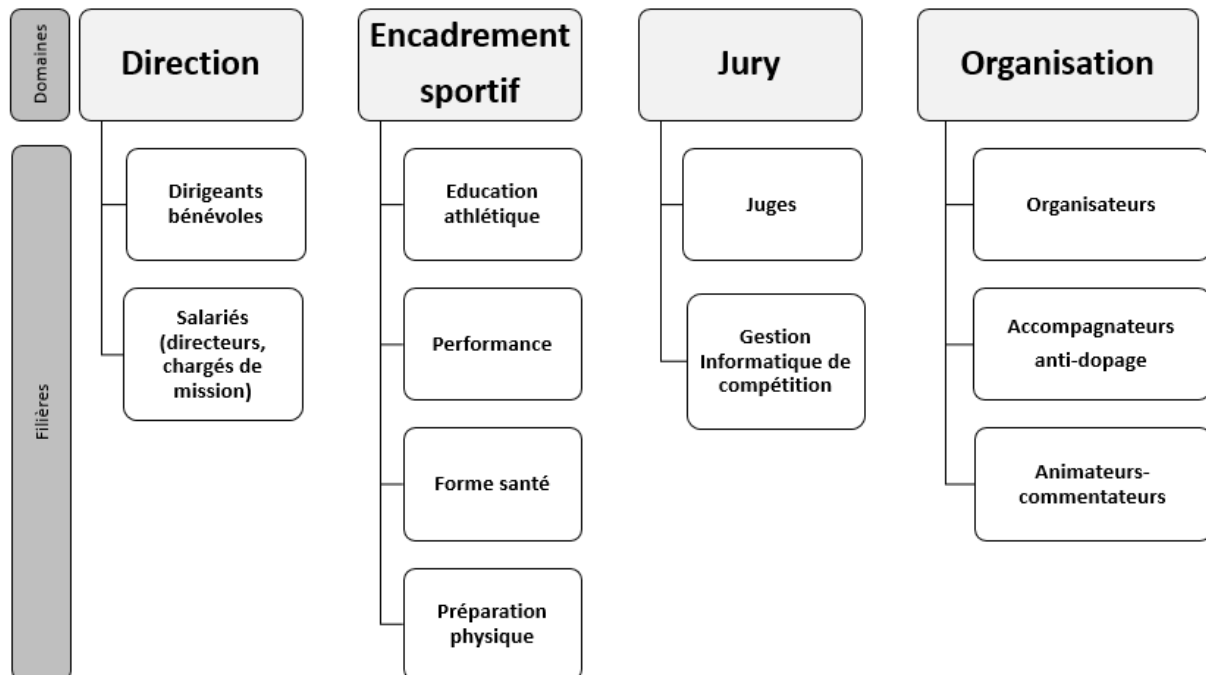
Domaines

Filières

Direction

Dirigeants bénévoles

Salariés (directeurs, chargés de mission)

Encadrement sportif

Education athlétique

Performance

Forme santé

Préparation physique

Jury

Juges

Gestion Informatique de compétition

Organisation

Organisateurs

Accompagnateurs anti-dopage

Animateurs-commentateurs